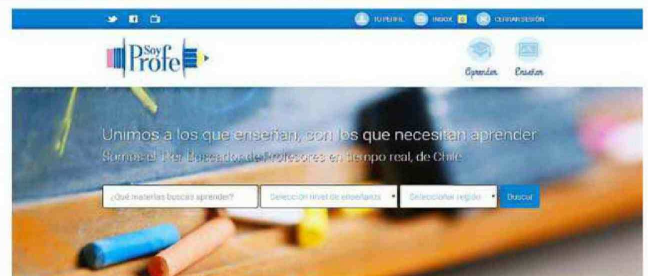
TU PERFIL INBOX 0 CERRAR SESIÓN

Soy Profe

Aprender Enseñar

Unimos a los que enseñan, con los que necesitan aprender

Somos el 1er Buscador de Profesores en tiempo real, de Chile

¿Qué materias buscas aprender? Selección nivel de enseñanza Seleccionar región Buscar